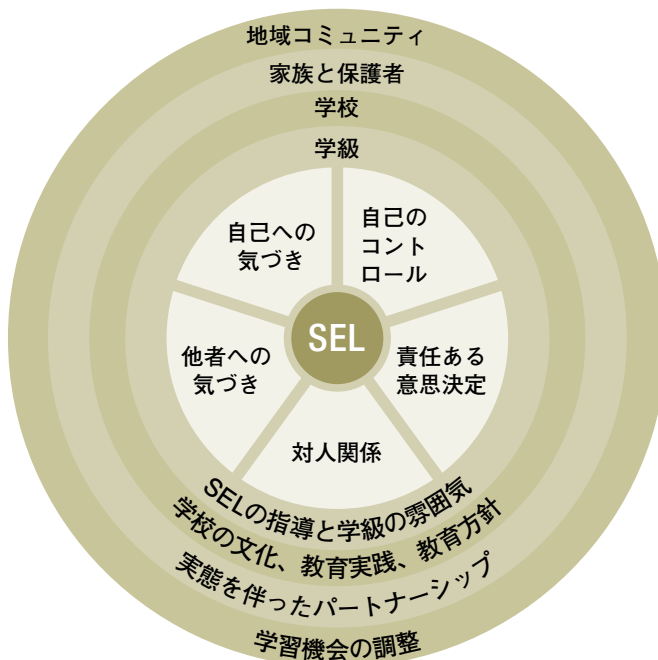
地域コミュニティ

家族と保護者

学校

学級

自己への気づき

自己のコントロール

SEL

他者への気づき

責任ある意思決定

対人関係

SELの指導と学級の雰囲気

学校の文化、教育実践、教育方針

実態を伴ったパートナーシップ

学習機会の調整